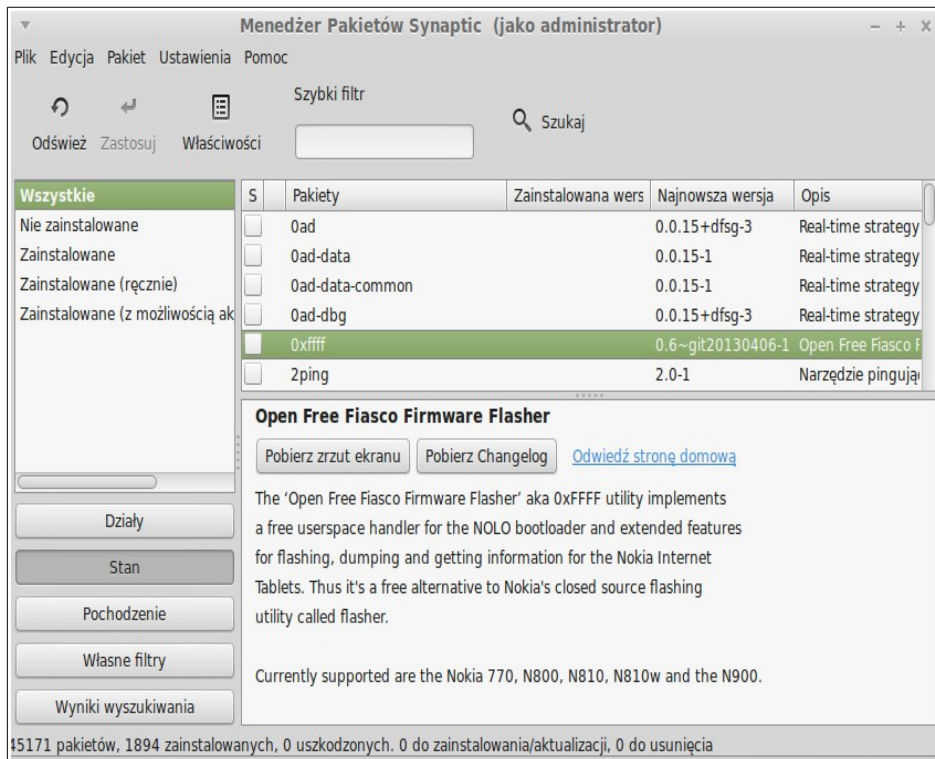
Menedżer Pakietów Synaptic (jako administrator)

Plik Edycja Pakiet Ustawienia Pomoc

Odśwież Zastosuj Właściwości

Szybki filtr

Szukaj

Wszystkie
Nie zainstalowane
Zainstalowane
Zainstalowane (ręcznie)
Zainstalowane (z możliwością ak

| S | Pakiety | Zainstalowana wers | Najnowsza wersja | Opis |
|---|---|---|---|---|
| | 0ad | | 0.0.15+dfsg-3 | Real-time strategy |
| | 0ad-data | | 0.0.15-1 | Real-time strategy |
| | 0ad-data-common | | 0.0.15-1 | Real-time strategy |
| | 0ad-dbg | | 0.0.15+dfsg-3 | Real-time strategy |
| | 0xffff | | 0.6~git20130406-1 | Open Free Fiasco F |
| | 2ping | | 2.0-1 | Narzędzie pingują |

Open Free Fiasco Firmware Flasher

Pobierz zrzut ekranu Pobierz Changelog Odwiedź stronę domową

The 'Open Free Fiasco Firmware Flasher' aka 0xFFFF utility implements a free userspace handler for the NOLO bootloader and extended features for flashing, dumping and getting information for the Nokia Internet Tablets. Thus it's a free alternative to Nokia's closed source flashing utility called flasher.

Currently supported are the Nokia 770, N800, N810, N810w and the N900.

Działy
Stan
Pochodzenie
Własne filtry
Wyniki wyszukiwania

45171 pakietów, 1894 zainstalowanych, 0 uszkodzonych. 0 do zainstalowania/aktualizacji, 0 do usunięcia